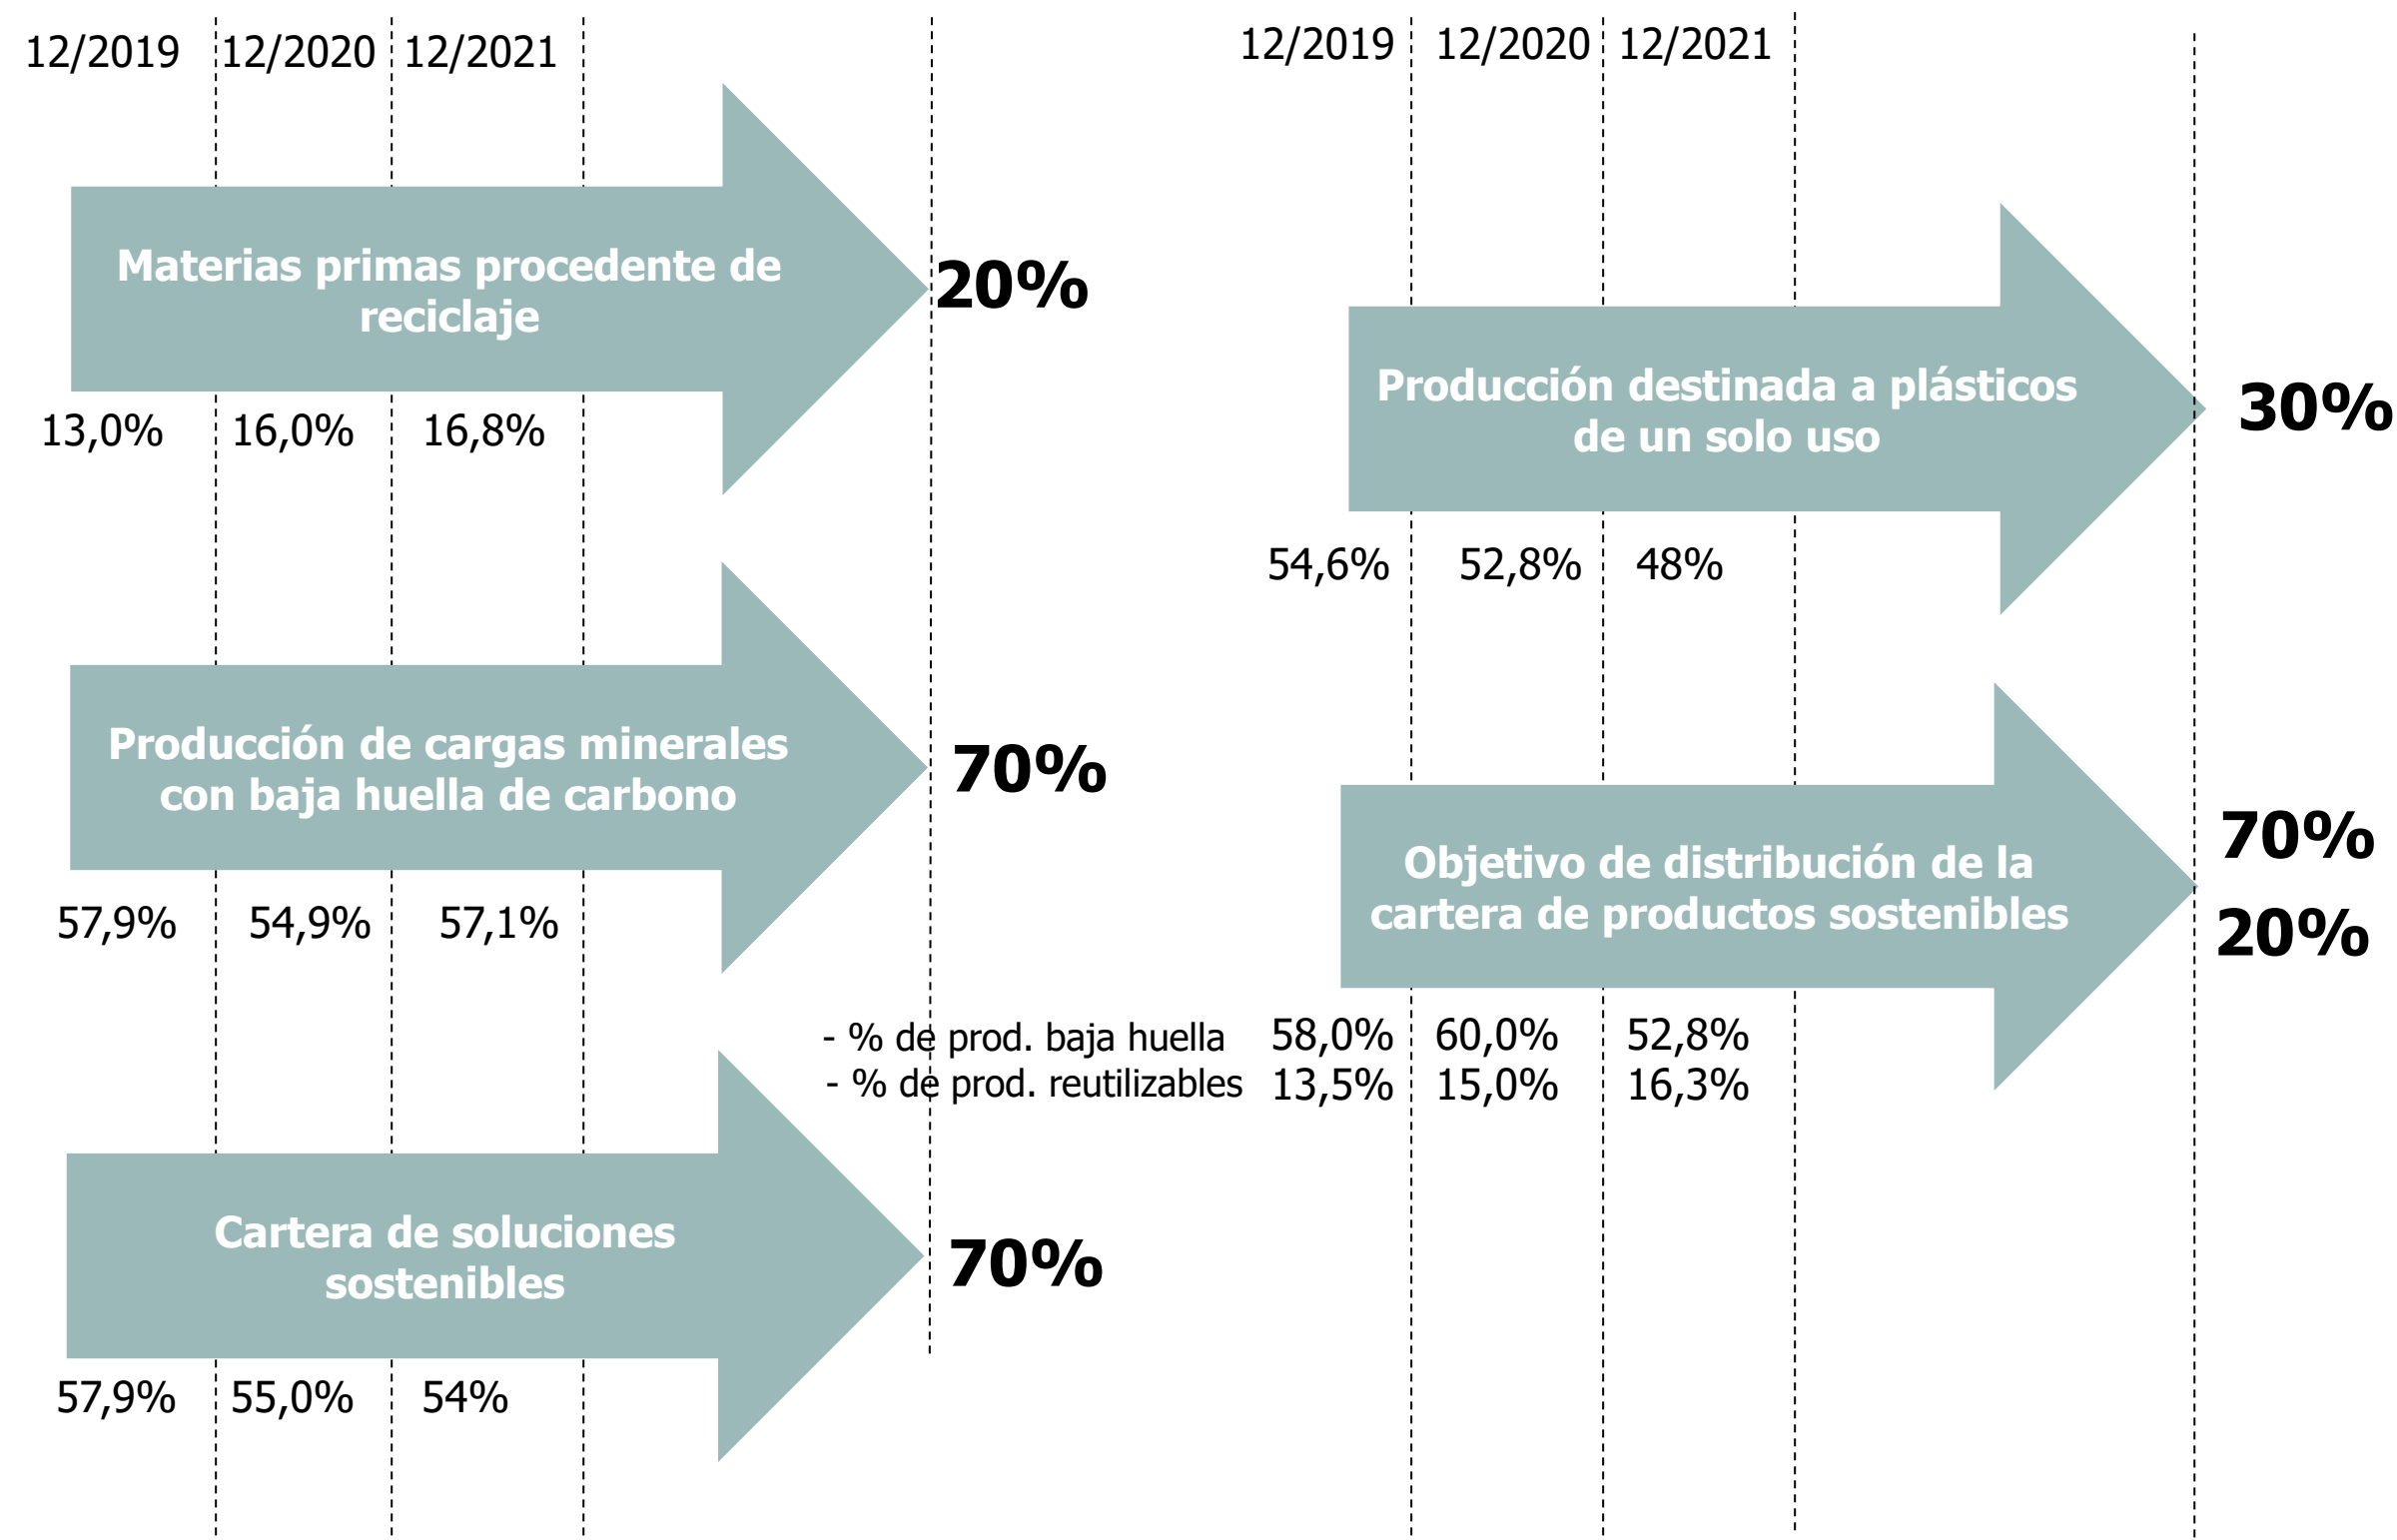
12/2019 12/2020 12/2021

Materias primas procedente de reciclaje

20%

13,0% 16,0% 16,8%

Producción de cargas minerales con baja huella de carbono

70%

57,9% 54,9% 57,1%

Cartera de soluciones sostenibles

70%

57,9% 55,0% 54%

12/2019 12/2020 12/2021

Producción destinada a plásticos de un solo uso

30%

54,6% 52,8% 48%

Objetivo de distribución de la cartera de productos sostenibles

70%

20%

- % de prod. baja huella 58,0% 60,0% 52,8%
- % de prod. reutilizables 13,5% 15,0% 16,3%